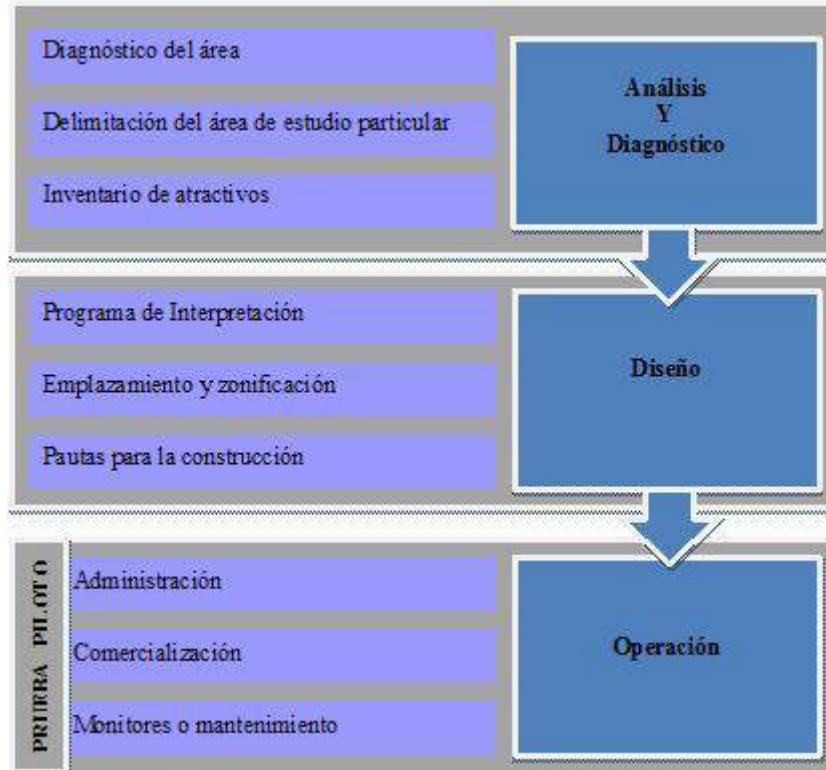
Diagnóstico del área

Delimitación del área de estudio particular

Inventario de atractivos

Análisis
Y
Diagnóstico

Programa de Interpretación

Emplazamiento y zonificación

Pautas para la construcción

Diseño

PRUEBA PILOTO

Administración

Comercialización

Monitores o mantenimiento

Operación